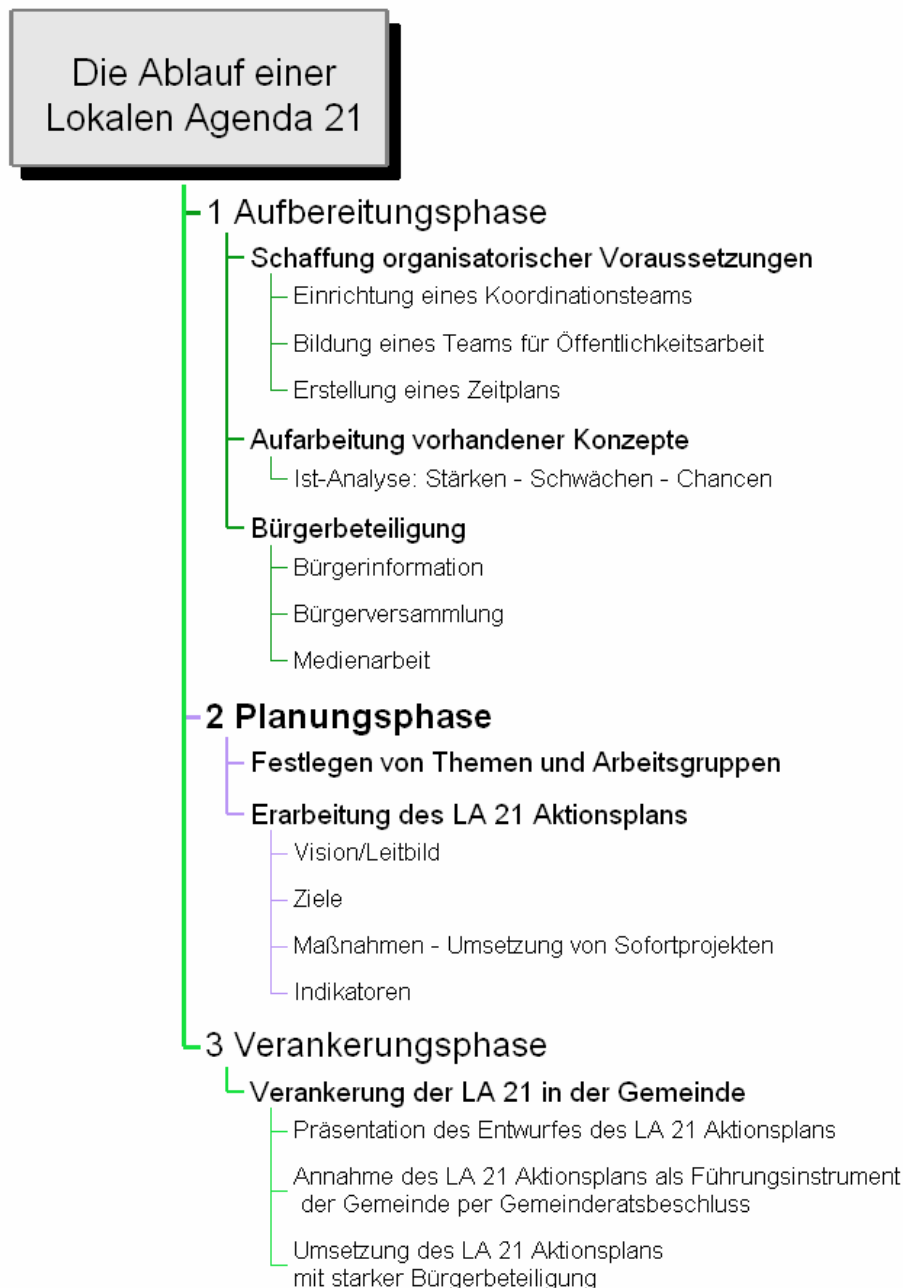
Die Ablauf einer Lokalen Agenda 21

1 Aufbereitungsphase

Schaffung organisatorischer Voraussetzungen

Einrichtung eines Koordinationsteams

Bildung eines Teams für Öffentlichkeitsarbeit

Erstellung eines Zeitplans

Aufarbeitung vorhandener Konzepte

Ist-Analyse: Stärken - Schwächen - Chancen

Bürgerbeteiligung

Bürgerinformation

Bürgerversammlung

Medienarbeit

2 Planungsphase

Festlegen von Themen und Arbeitsgruppen

Erarbeitung des LA 21 Aktionsplans

Vision/Leitbild

Ziele

Maßnahmen - Umsetzung von Sofortprojekten

Indikatoren

3 Verankerungsphase

Verankerung der LA 21 in der Gemeinde

Präsentation des Entwurfes des LA 21 Aktionsplans

Annahme des LA 21 Aktionsplans als Führungsinstrument der Gemeinde per Gemeinderatsbeschluss

Umsetzung des LA 21 Aktionsplans mit starker Bürgerbeteiligung